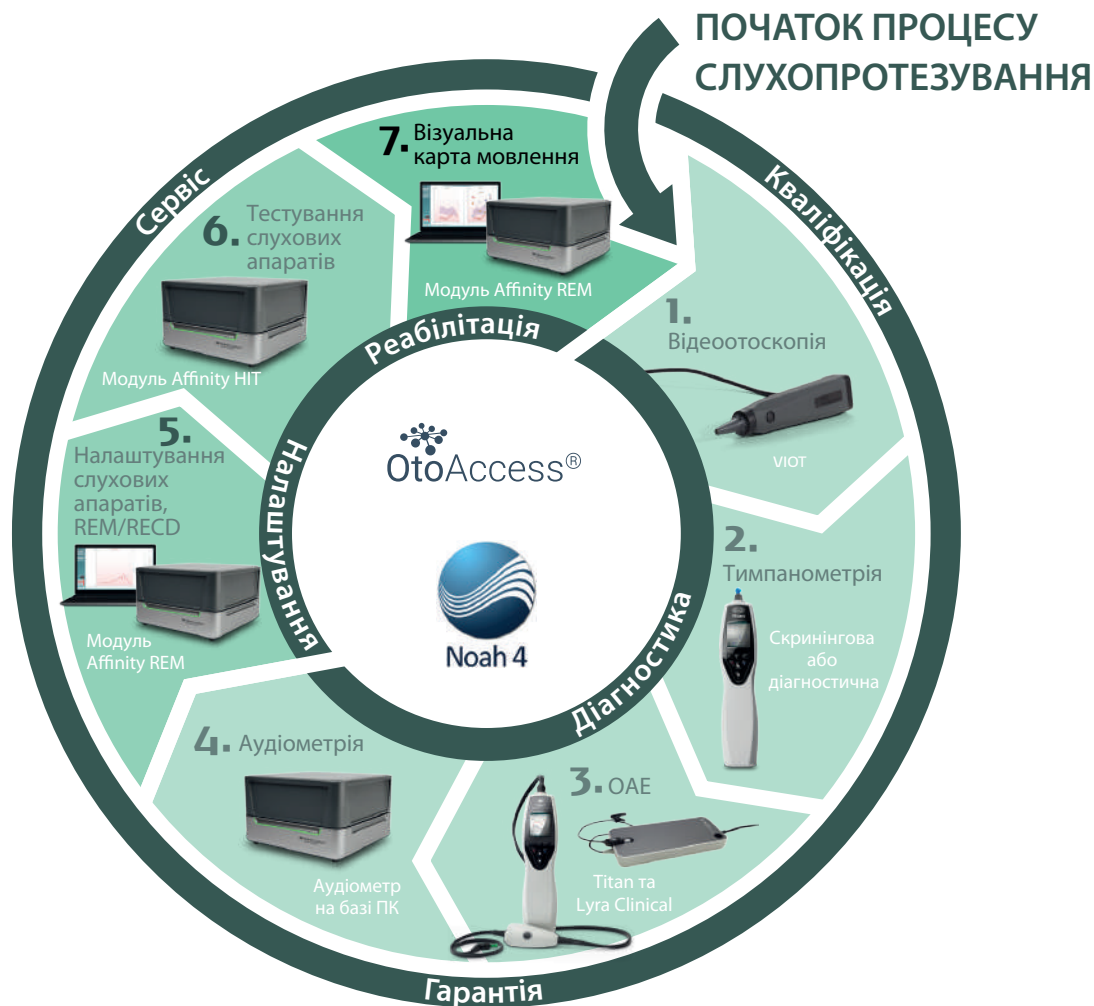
ПОЧАТОК ПРОЦЕСУ СЛУХОПРОТЕЗУВАННЯ

Кваліфікація

1. Відеоотоскопія

VIOT

2. Тимпанометрія

Скринінгова або діагностична

3. OAE

Titan та Lyra Clinical

Гарантія

4. Аудіометрія

Аудіометр на базі ПК

5. Налаштування слухових апаратів, REM/RECD

Модуль Affinity REM

6. Тестування слухових апаратів

Модуль Affinity HIT

Сервіс

7. Візуальна карта мовлення

Модуль Affinity REM

Реабілітація

Налаштування

Діагностика

OtoAccess®

Noah 4